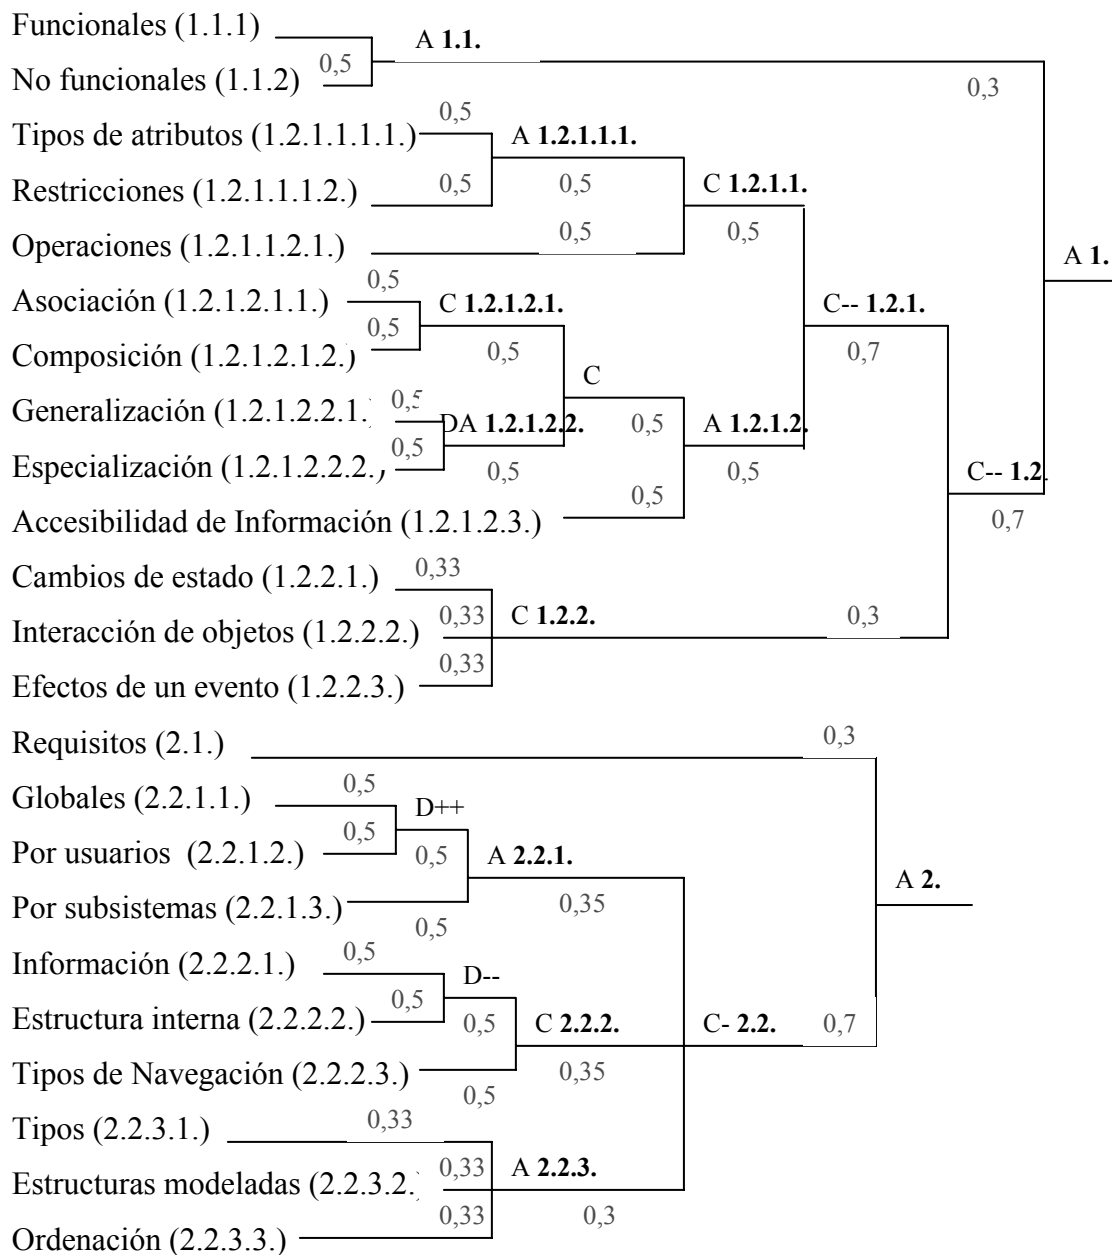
Funcionales (1.1.1)
0,5
A **1.1.**
No funcionales (1.1.2)
0,3
0,5
Tipos de atributos (1.2.1.1.1.1.)
A **1.2.1.1.1.**
0,5
Restricciones (1.2.1.1.1.2.)
0,5
C **1.2.1.1.**
0,5
Operaciones (1.2.1.1.2.1.)
0,5
A **1.**
0,5
Asociación (1.2.1.2.1.1.)
C **1.2.1.2.1.**
C-- **1.2.1.**
0,5
Composición (1.2.1.2.1.2.)
0,5
0,7
C
0,5
Generalización (1.2.1.2.2.1.)
DA **1.2.1.2.2.**
0,5
A **1.2.1.2.**
0,5
Especialización (1.2.1.2.2.2.)
0,5
0,5
C-- **1.2.**
0,5
Accesibilidad de Información (1.2.1.2.3.)
0,7
Cambios de estado (1.2.2.1.)
0,33
0,33
C **1.2.2.**
Interacción de objetos (1.2.2.2.)
0,3
0,33
Efectos de un evento (1.2.2.3.)
Requisitos (2.1.)
0,3
0,5
Globales (2.2.1.1.)
D++
0,5
Por usuarios (2.2.1.2.)
0,5
A **2.2.1.**
A **2.**
Por subsistemas (2.2.1.3.)
0,35
0,5
0,5
Información (2.2.2.1.)
D--
0,5
Estructura interna (2.2.2.2.)
0,5
C **2.2.2.**
C- **2.2.**
0,7
Tipos de Navegación (2.2.2.3.)
0,35
0,5
0,33
Tipos (2.2.3.1.)
0,33
A **2.2.3.**
Estructuras modeladas (2.2.3.2.)
0,33
0,3
Ordenación (2.2.3.3.)